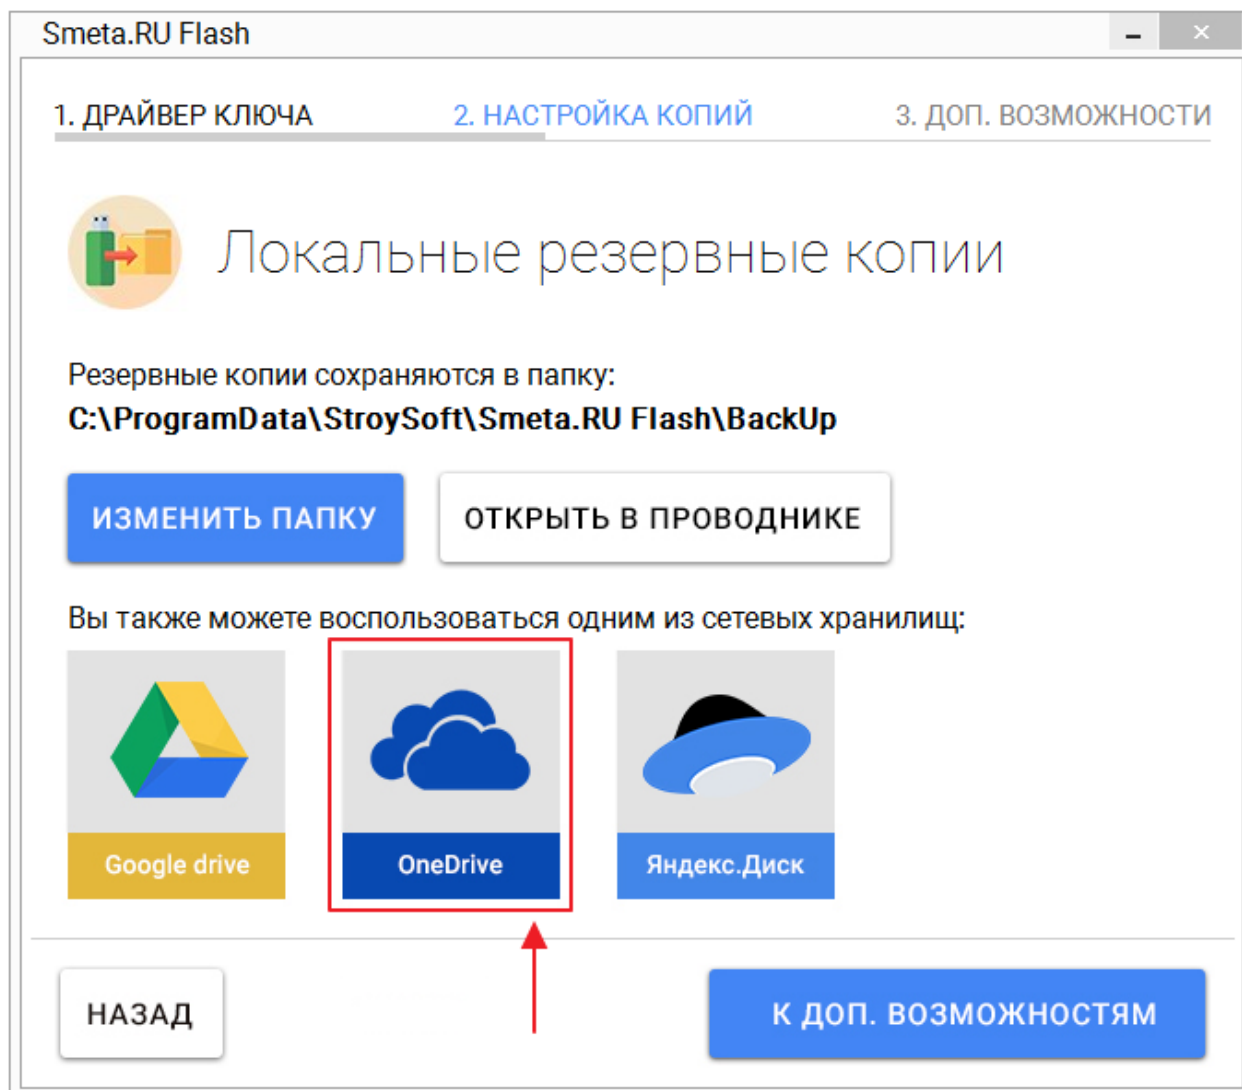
Smeta.RU Flash

1. ДРАЙВЕР КЛЮЧА
2. НАСТРОЙКА КОПИЙ
3. ДОП. ВОЗМОЖНОСТИ

Локальные резервные копии

Резервные копии сохраняются в папку:
C:\ProgramData\StroySoft\Smeta.RU Flash\BackUp

ИЗМЕНИТЬ ПАПКУ
ОТКРЫТЬ В ПРОВОДНИКЕ

Вы также можете воспользоваться одним из сетевых хранилищ:

Google drive
OneDrive
Яндекс.Диск

НАЗАД
К ДОП. ВОЗМОЖНОСТЯМ